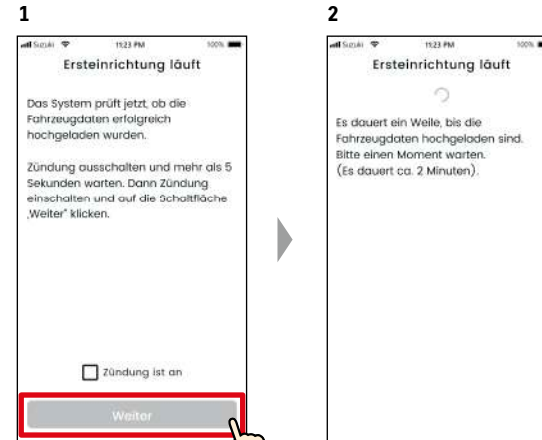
1

Suzuki 11:23 PM 100%

Ersteinrichtung läuft

Das System prüft jetzt, ob die Fahrzeugdaten erfolgreich hochgeladen wurden.

Zündung ausschalten und mehr als 5 Sekunden warten. Dann Zündung einschalten und auf die Schaltfläche „Weiter" klicken.

Zündung ist an

Weiter

2

Suzuki 11:23 PM 100%

Ersteinrichtung läuft

Es dauert ein Weile, bis die Fahrzeugdaten hochgeladen sind. Bitte einen Moment warten. (Es dauert ca. 2 Minuten).